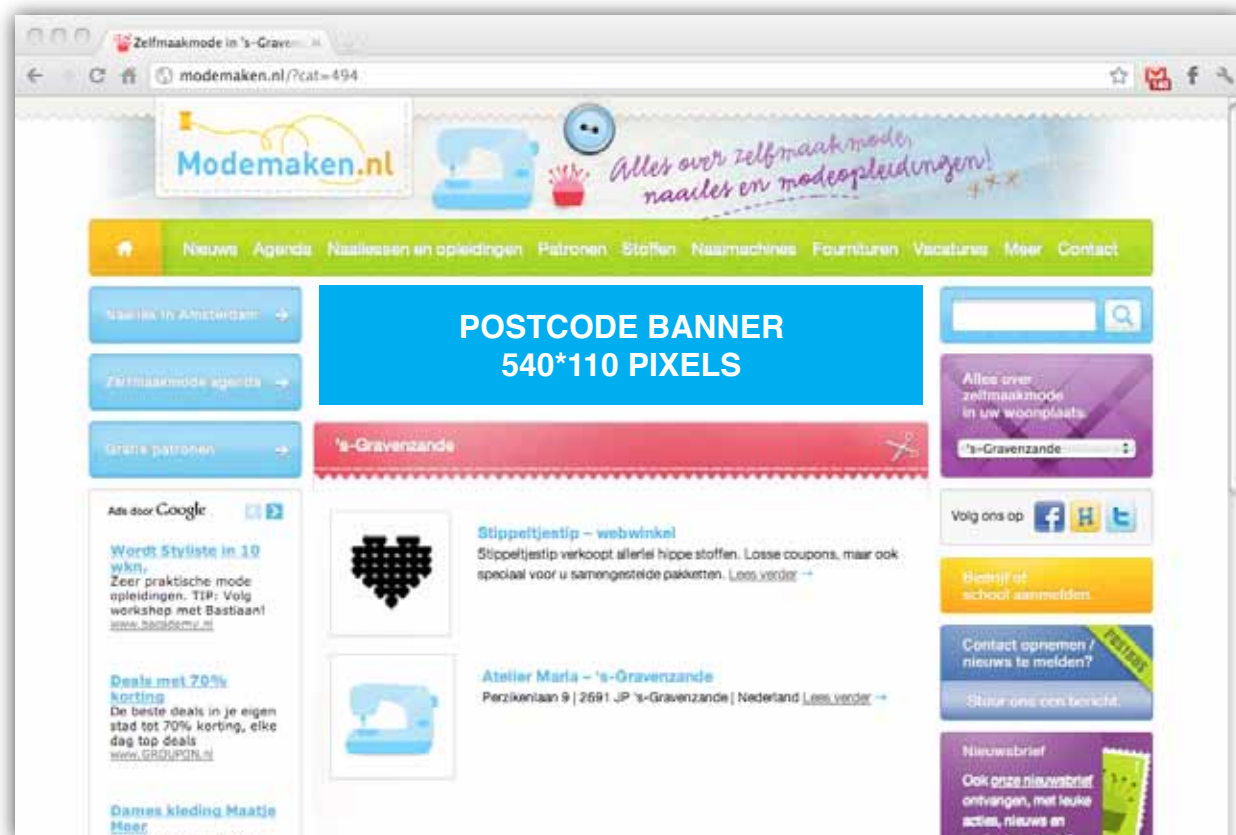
Zelfmaakmode in 's-Graven

modemaken.nl/?cat=494

Modemaken.nl

Alles over zelfmaakmode, naailes en modeopleidingen!

Nieuws Agenda Naailessen en opleidingen Patronen Stoffen Naaimachines Fournituren Vacatures Meer Contact

Naailes in Amsterdam →

Zelfmaakmode agenda →

Gratis patronen →

POSTCODE BANNER
540*110 PIXELS

's-Gravenzande

Ads door Google

Wordt Styliste in 10 wkn.
Zeer praktische mode opleidingen. TIP: Volg workshop met Bastiaan!
www.bacademy.nl

Deals met 70% korting
De beste deals in je eigen stad tot 70% korting, elke dag top deals
www.GROUPON.nl

Dames kleding Maatje Meer

Stippeltjestip – webwinkel
Stippeltjestip verkoopt allerlei hippe stoffen. Losse coupons, maar ook speciaal voor u samengestelde pakketten. Lees verder →

Atelier Maria – 's-Gravenzande
Perzikenlaan 9 | 2691 JP 's-Gravenzande | Nederland Lees verder →

Alles over zelfmaakmode in uw woonplaats.

's-Gravenzande

Volg ons op

Bedrijf of school aanmelden.

Contact opnemen / nieuws te melden?

Stuur ons een bericht.

Nieuwsbrief

Ook onze nieuwsbrief ontvangen, met leuke acties, nieuws en